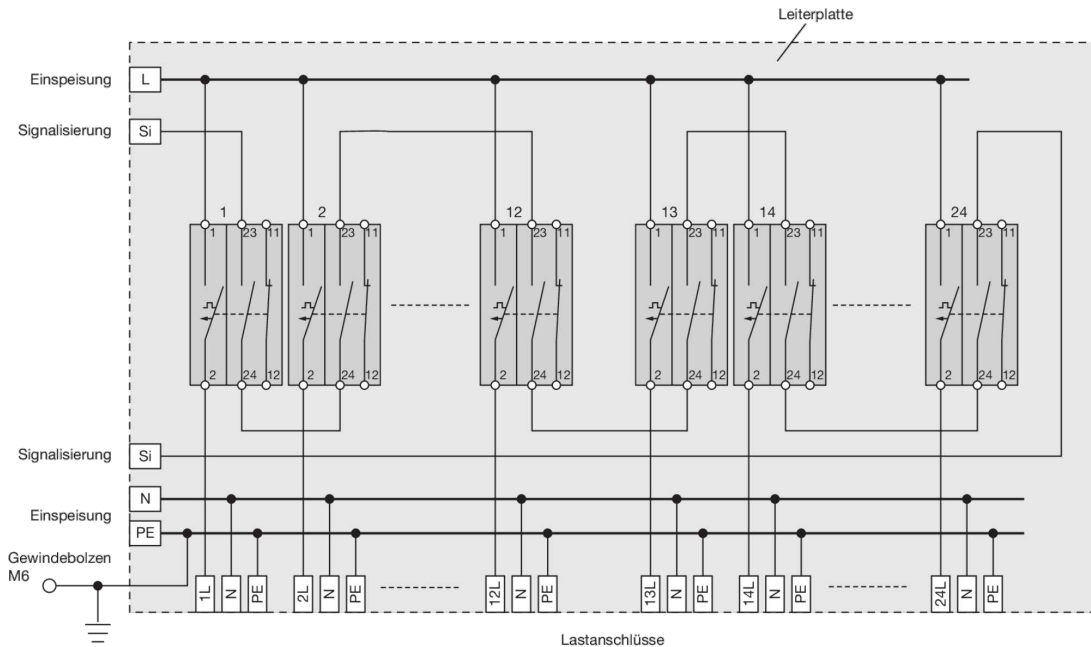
Leiterplatte

Einspeisung L

Signalisierung Si

1 2 12 13 14 24

1 23 11
2 24 12

Signalisierung Si

N
Einspeisung
PE

Gewindebolzen M6

1L N PE 2L N PE 12L N PE 13L N PE 14L N PE 24L N PE

Lastanschlüsse